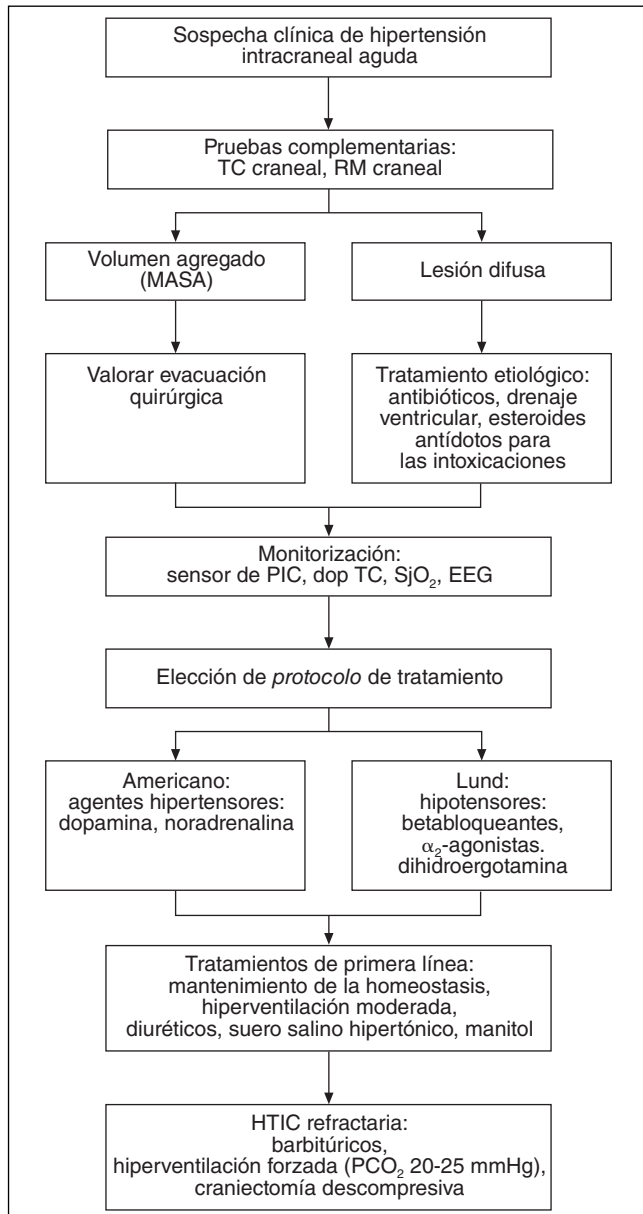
Sospecha clínica de hipertensión intracraneal aguda

Pruebas complementarias: TC craneal, RM craneal

Volumen agregado (MASA)

Lesión difusa

Valorar evacuación quirúrgica

Tratamiento etiológico: antibióticos, drenaje ventricular, esteroides antídotos para las intoxicaciones

Monitorización: sensor de PIC, dop TC, $SjO_2$, EEG

Elección de *protocolo* de tratamiento

Americano: agentes hipertensores: dopamina, noradrenalina

Lund: hipotensores: betabloqueantes, $\alpha_2$-agonistas. dihidroergotamina

Tratamientos de primera línea: mantenimiento de la homeostasis, hiperventilación moderada, diuréticos, suero salino hipertónico, manitol

HTIC refractaria: barbitúricos, hiperventilación forzada ($PCO_2$ 20-25 mmHg), craniectomía descompresiva